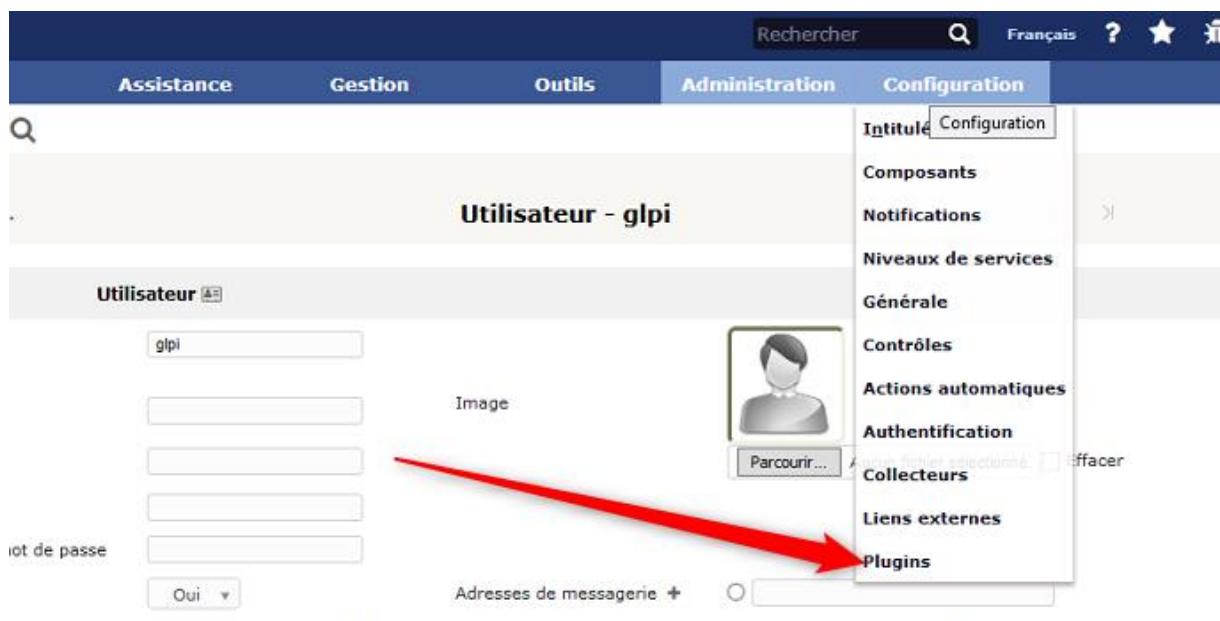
Rechercher Français

Assistance Gestion Outils Administration Configuration

Intitulé Configuration

Composants

Notifications

Niveaux de services

Générale

Contrôles

Actions automatiques

Authentification

Collecteurs

Liens externes

Plugins

Utilisateur - glpi

Utilisateur

glpi

Image

Parcourir... Aucun fichier sélectionné. Effacer

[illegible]ot de passe

Oui

Adresses de messagerie +